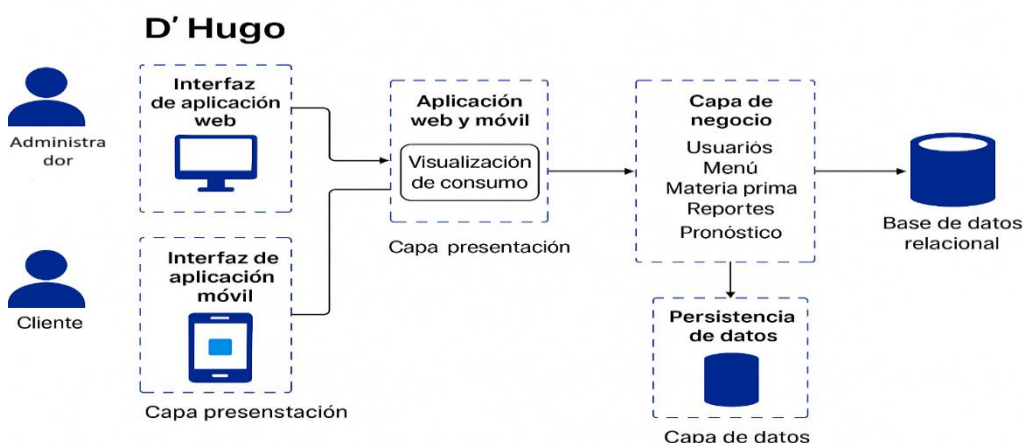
D' Hugo

Administra dor

Cliente

Interfaz de aplicación web

Interfaz de aplicación móvil

Capa presenstación

Aplicación web y móvil

Visualización de consumo

Capa presentación

Capa de negocio

Usuarios
Menú
Materia prima
Reportes
Pronóstico

Base de datos relacional

Persistencia de datos

Capa de datos